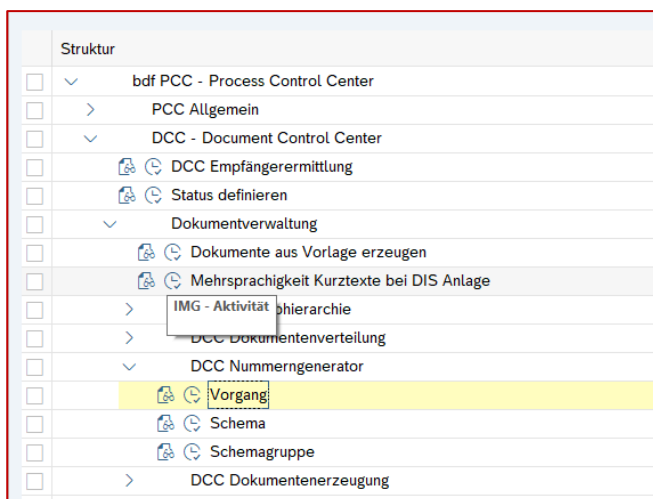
Struktur

bdf PCC - Process Control Center

PCC Allgemein

DCC - Document Control Center

DCC Empfängerermittlung

Status definieren

Dokumentverwaltung

Dokumente aus Vorlage erzeugen

Mehrsprachigkeit Kurztexte bei DIS Anlage

IMG - Aktivität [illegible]hierarchie

DCC Dokumentenverteilung

DCC Nummerngenerator

Vorgang

Schema

Schemagruppe

DCC Dokumentenerzeugung